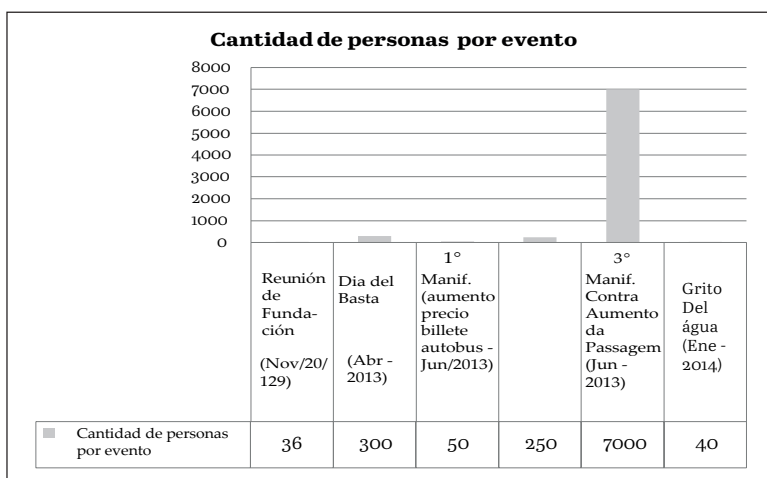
Cantidad de personas por evento

8000
7000
6000
5000
4000
3000
2000
1000
0

| | Reunión de Fundación (Nov/20/129) | Dia del Basta (Abr - 2013) | 1° Manif. (aumento precio billete autobus - Jun/2013) | | 3° Manif. Contra Aumento da Passagem (Jun - 2013) | Grito Del água (Ene - 2014) |
|---|---|---|---|---|---|---|
| Cantidad de personas por evento | 36 | 300 | 50 | 250 | 7000 | 40 |